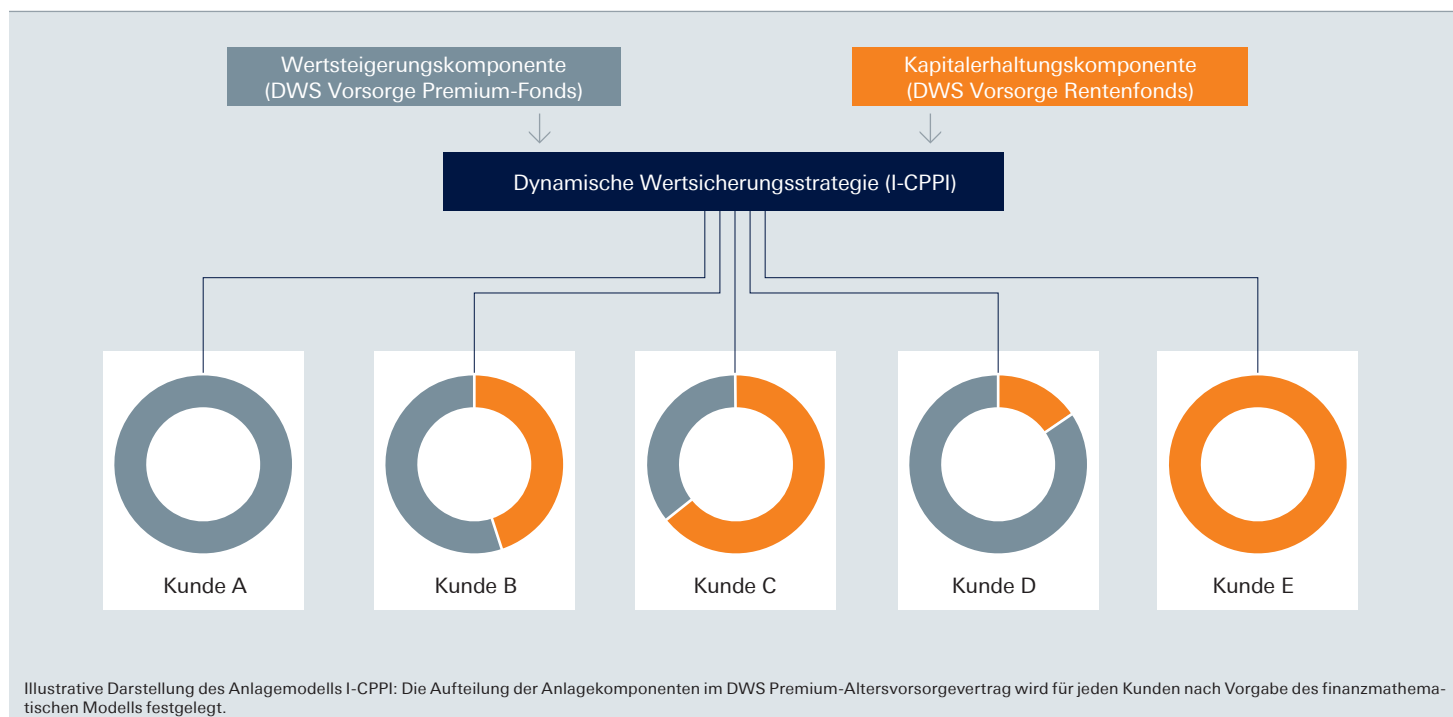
Wertsteigerungskomponente
(DWS Vorsorge Premium-Fonds)

Kapitalerhaltungskomponente
(DWS Vorsorge Rentenfonds)

Dynamische Wertsicherungsstrategie (I-CPPI)

Kunde A

Kunde B

Kunde C

Kunde D

Kunde E

Illustrative Darstellung des Anlagemodells I-CPPI: Die Aufteilung der Anlagekomponenten im DWS Premium-Altersvorsorgevertrag wird für jeden Kunden nach Vorgabe des finanzmathematischen Modells festgelegt.